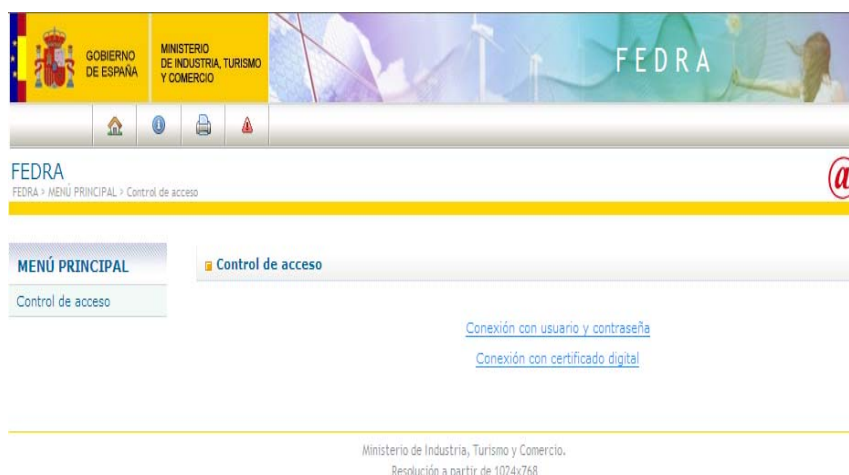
GOBIERNO DE ESPAÑA

MINISTERIO DE INDUSTRIA, TURISMO Y COMERCIO

FEDRA

FEDRA

FEDRA > MENÚ PRINCIPAL > Control de acceso

MENÚ PRINCIPAL

Control de acceso

Control de acceso

Conexión con usuario y contraseña

Conexión con certificado digital

Ministerio de Industria, Turismo y Comercio.

Resolución a partir de 1024x768